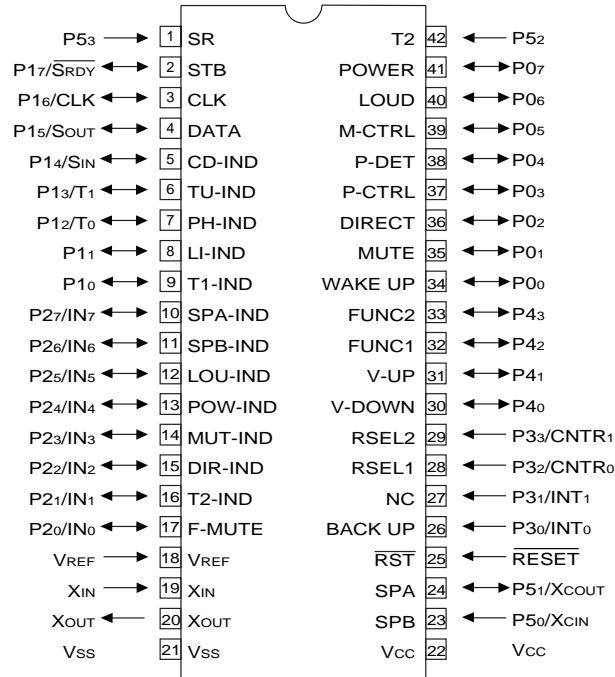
P5₃ 1 SR
P1₇/$\overline{SRDY}$ 2 STB
P1₆/CLK 3 CLK
P1₅/SOUT 4 DATA
P1₄/SIN 5 CD-IND
P1₃/T₁ 6 TU-IND
P1₂/T₀ 7 PH-IND
P1₁ 8 LI-IND
P1₀ 9 T1-IND
P2₇/IN₇ 10 SPA-IND
P2₆/IN₆ 11 SPB-IND
P2₅/IN₅ 12 LOU-IND
P2₄/IN₄ 13 POW-IND
P2₃/IN₃ 14 MUT-IND
P2₂/IN₂ 15 DIR-IND
P2₁/IN₁ 16 T2-IND
P2₀/IN₀ 17 F-MUTE
VREF 18 VREF
XIN 19 XIN
XOUT 20 XOUT
VSS 21 VSS

T2 42 P5₂
POWER 41 P0₇
LOUD 40 P0₆
M-CTRL 39 P0₅
P-DET 38 P0₄
P-CTRL 37 P0₃
DIRECT 36 P0₂
MUTE 35 P0₁
WAKE UP 34 P0₀
FUNC2 33 P4₃
FUNC1 32 P4₂
V-UP 31 P4₁
V-DOWN 30 P4₀
RSEL2 29 P3₃/CNTR₁
RSEL1 28 P3₂/CNTR₀
NC 27 P3₁/INT₁
BACK UP 26 P3₀/INT₀
$\overline{RST}$ 25 $\overline{RESET}$
SPA 24 P5₁/XCOUT
SPB 23 P5₀/XCIN
VCC 22 VCC